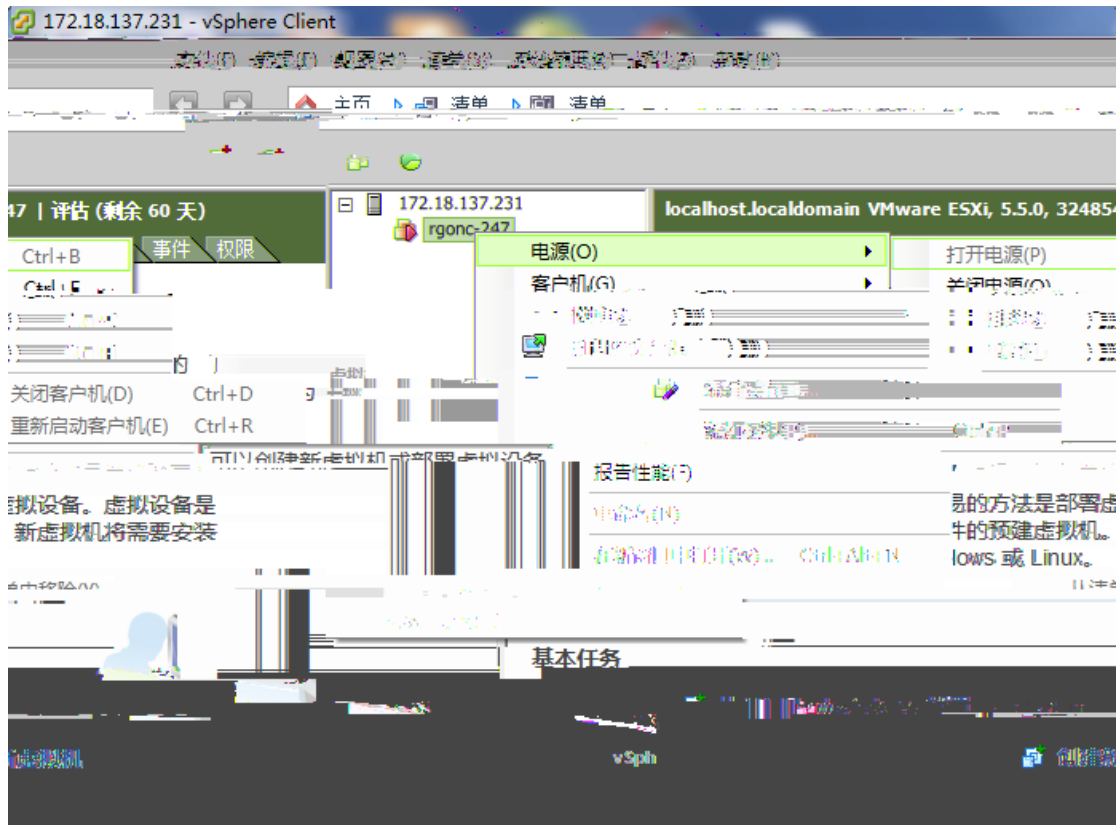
172.18.137.231 - vSphere Client

主页 清单 清单

47 | 评估 (剩余 60 天)

事件 权限

Ctrl+B

172.18.137.231

rgonc-247

localhost.localdomain VMware ESXi, 5.5.0, 324854

电源(O)

客户机(G)

打开电源(P)

关闭电源(O)

关闭客户机(D) Ctrl+D

重新启动客户机(E) Ctrl+R

可以创建新虚拟机或部署虚拟设备

报告性能(F)

拟设备。虚拟设备是

新虚拟机将需要安装

易的方法是部署虚

件的预建虚拟机。

lows 或 Linux。

基本任务

vSph

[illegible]